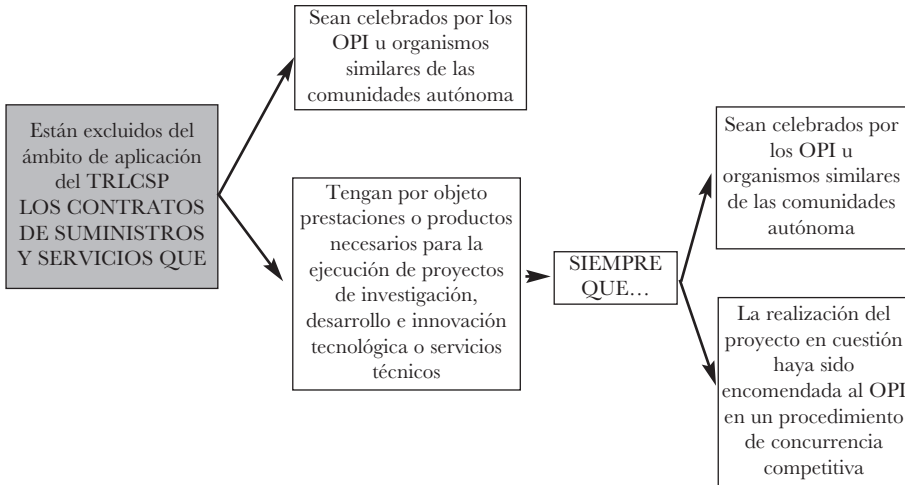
Están excluidos del ámbito de aplicación del TRLCSP LOS CONTRATOS DE SUMINISTROS Y SERVICIOS QUE

Sean celebrados por los OPI u organismos similares de las comunidades autónoma

Tengan por objeto prestaciones o productos necesarios para la ejecución de proyectos de investigación, desarrollo e innovación tecnológica o servicios técnicos

SIEMPRE QUE…

Sean celebrados por los OPI u organismos similares de las comunidades autónoma

La realización del proyecto en cuestión haya sido encomendada al OPI en un procedimiento de concurrencia competitiva